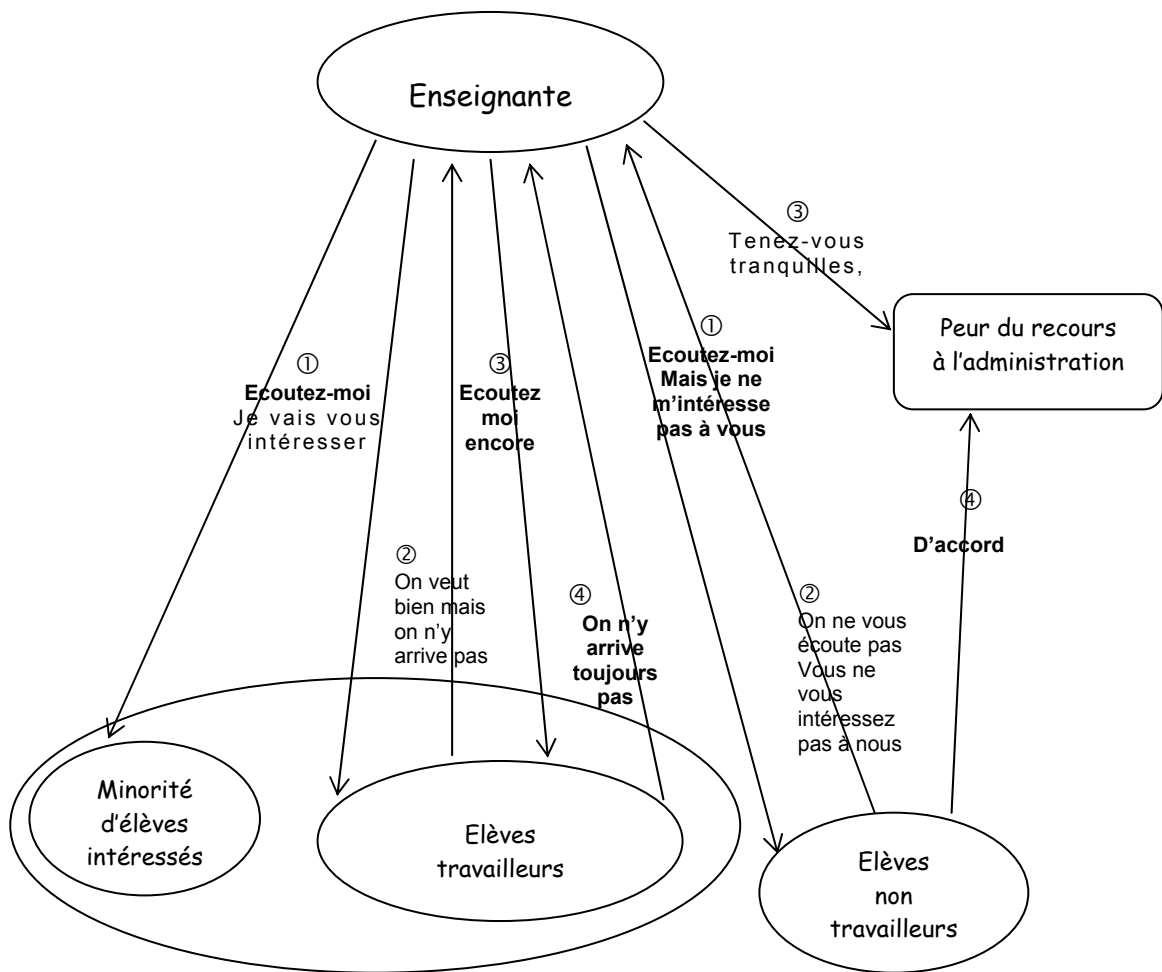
Enseignante

③
Tenez-vous tranquilles,

Peur du recours à l'administration

①
**Ecoutez-moi**
Je vais vous intéresser

③
**Ecoutez moi encore**

①
**Ecoutez-moi Mais je ne m'intéresse pas à vous**

④
**D'accord**

②
On veut bien mais on n'y arrive pas

④
**On n'y arrive toujours pas**

②
On ne vous écoute pas Vous ne vous intéressez pas à nous

Minorité d'élèves intéressés

Elèves travailleurs

Elèves non travailleurs